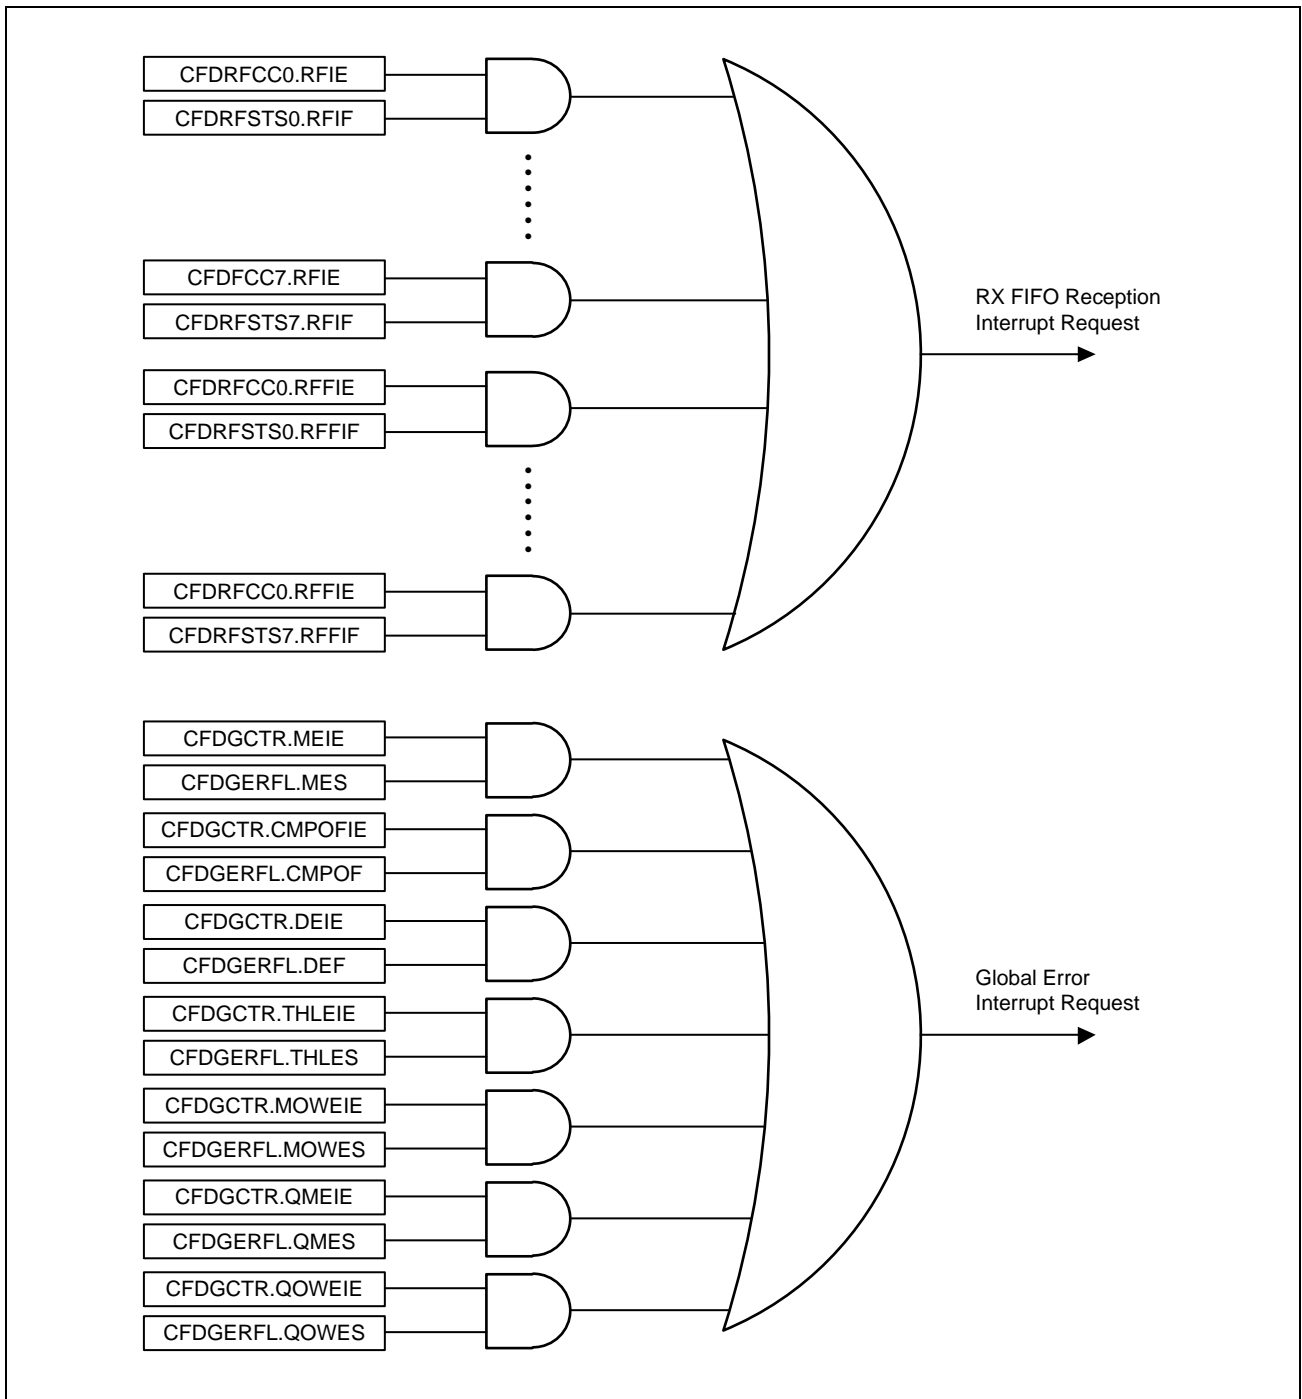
CFDRFCC0.RFIE
CFDRFSTS0.RFIF
CFDFCC7.RFIE
CFDRFSTS7.RFIF
CFDRFCC0.RFFIE
CFDRFSTS0.RFFIF
CFDRFCC0.RFFIE
CFDRFSTS7.RFFIF

RX FIFO Reception Interrupt Request

CFDGCTR.MEIE
CFDGERFL.MES
CFDGCTR.CMPOFIE
CFDGERFL.CMPOF
CFDGCTR.DEIE
CFDGERFL.DEF
CFDGCTR.THLEIE
CFDGERFL.THLES
CFDGCTR.MOWEIE
CFDGERFL.MOWES
CFDGCTR.QMEIE
CFDGERFL.QMES
CFDGCTR.QOWEIE
CFDGERFL.QOWES

Global Error Interrupt Request